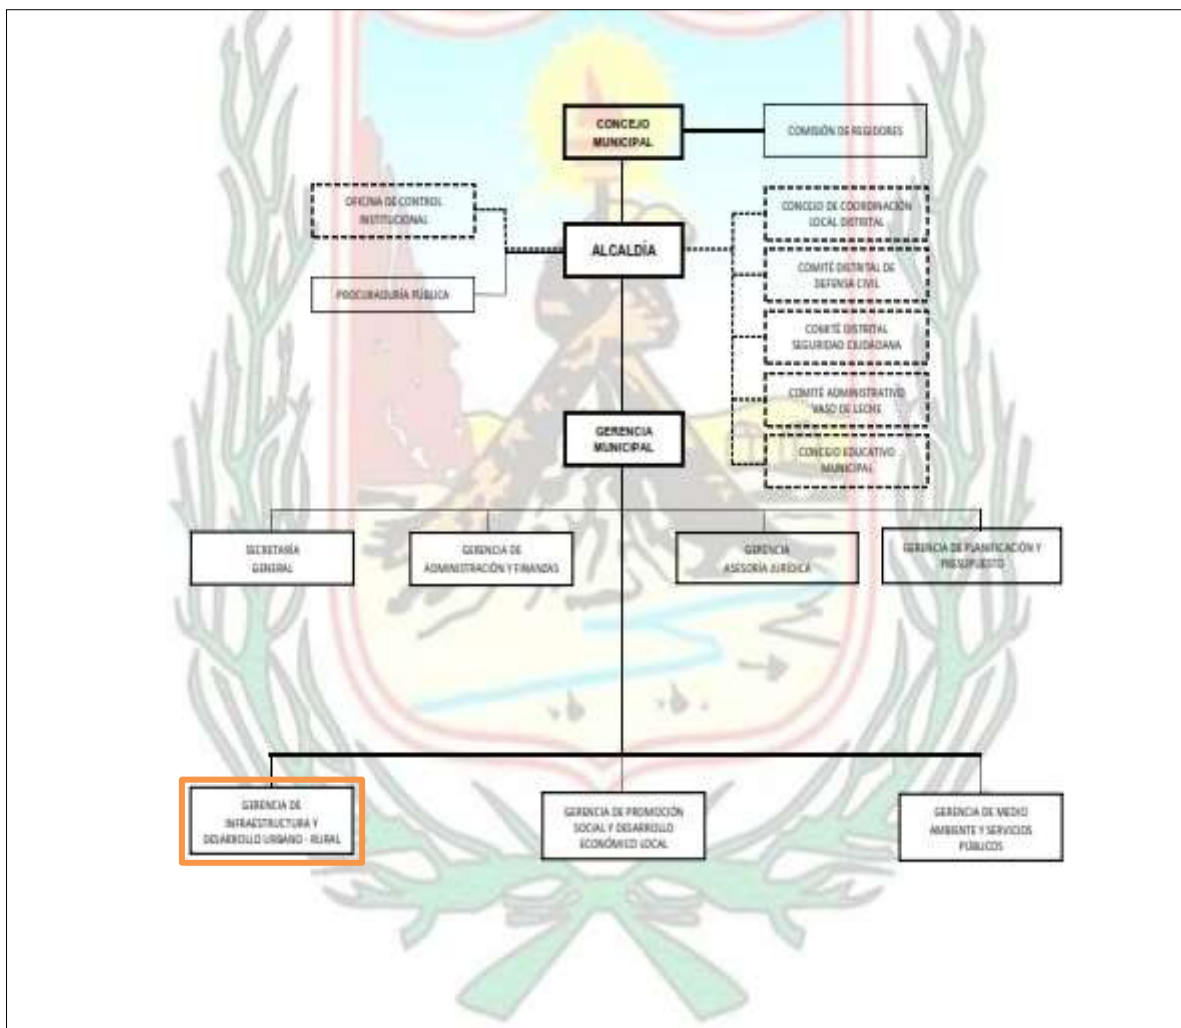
CONCEJO MUNICIPAL

COMISIÓN DE REGIDORES

OFICINA DE CONTROL INSTITUCIONAL

ALCALDÍA

PROCURADURÍA PÚBLICA

CONCEJO DE COORDINACIÓN LOCAL DISTRITAL

COMITÉ DISTRITAL DE DEFENSA CIVIL

COMITÉ DISTRITAL SEGURIDAD CIUDADANA

COMITÉ ADMINISTRATIVO VASO DE LECHE

CONCEJO EDUCATIVO MUNICIPAL

GERENCIA MUNICIPAL

SECRETARÍA GENERAL

GERENCIA DE ADMINISTRACIÓN Y FINANZAS

GERENCIA ASESORÍA JURÍDICA

GERENCIA DE PLANIFICACIÓN Y PRESUPUESTO

GERENCIA DE INFRAESTRUCTURA Y DESARROLLO URBANO - RURAL

GERENCIA DE PROMOCIÓN SOCIAL Y DESARROLLO ECONÓMICO LOCAL

GERENCIA DE MEDIO AMBIENTE Y SERVICIOS PÚBLICOS